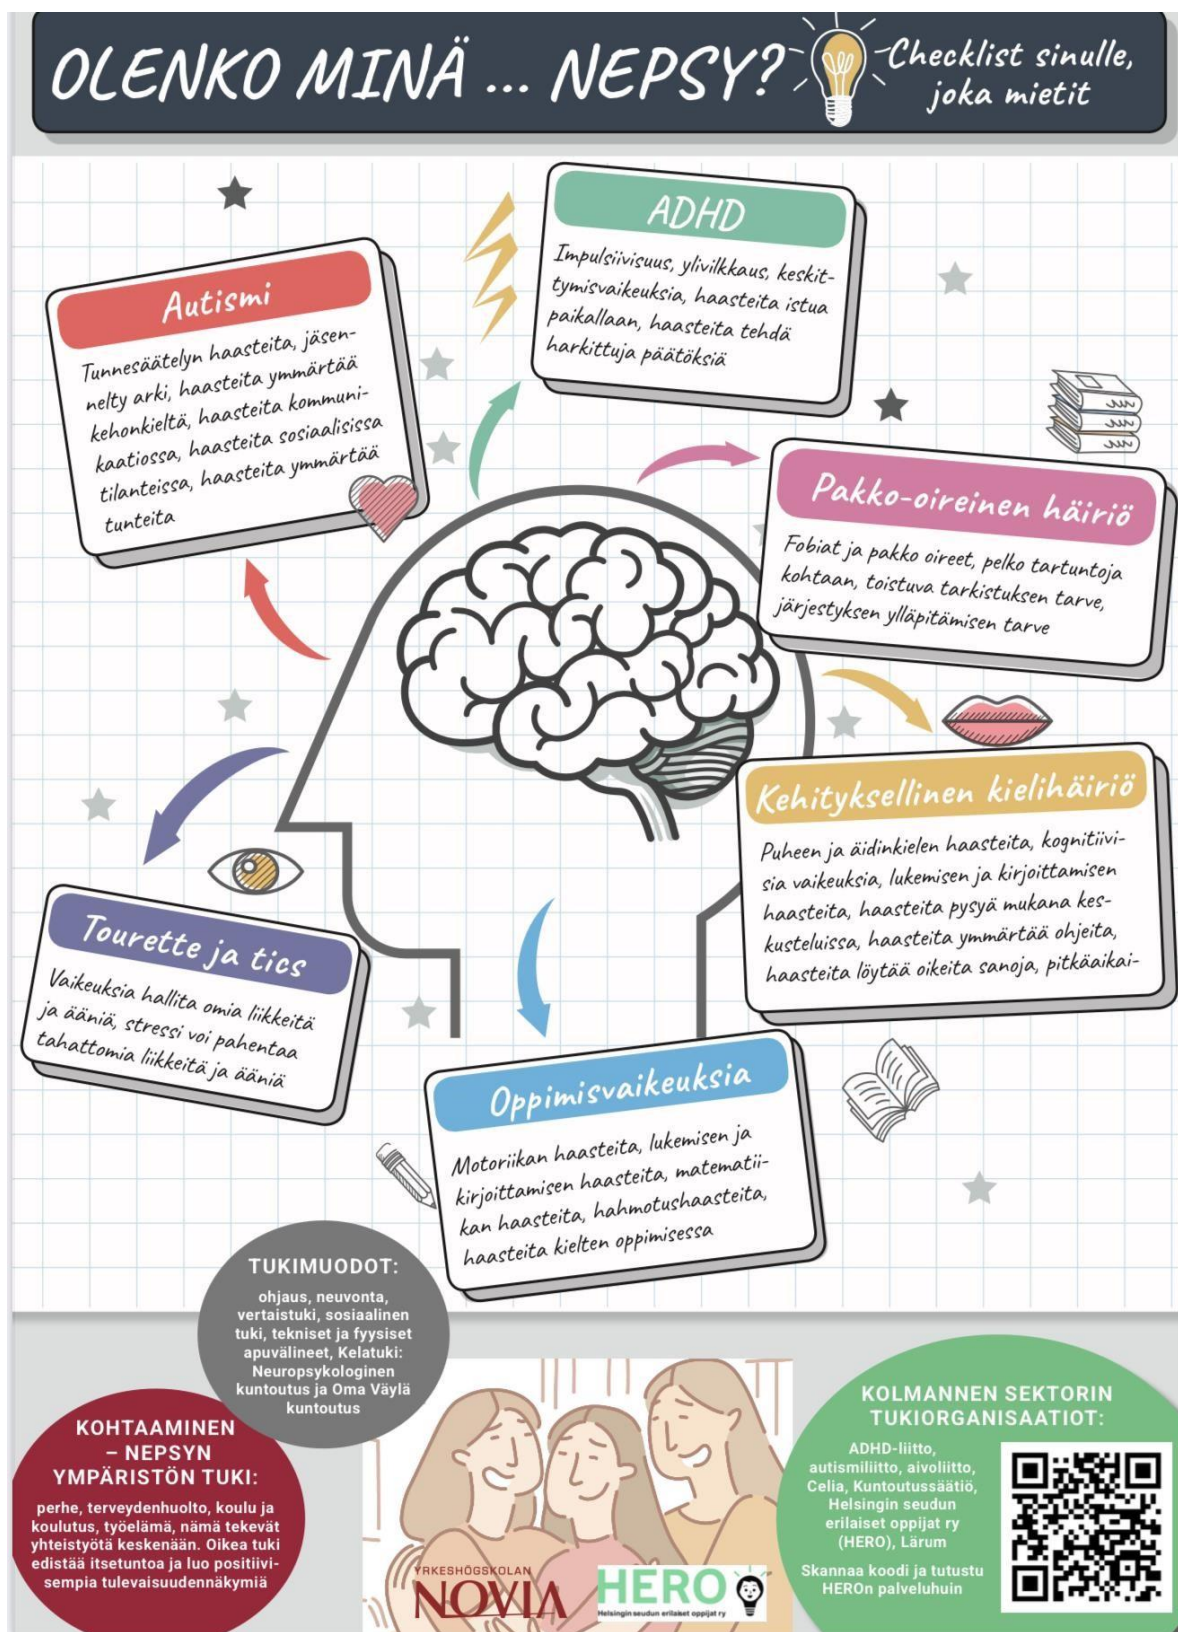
OLENKO MINÄ ... NEPSY?

Checklist sinulle, joka mietit

Autismi

Tunnesäätelyn haasteita, jäsennelty arki, haasteita ymmärtää kehonkieltä, haasteita kommunikaatiossa, haasteita sosiaalisissa tilanteissa, haasteita ymmärtää tunteita

ADHD

Impulsiivisuus, ylivilkkaus, keskittymisvaikeuksia, haasteita istua paikallaan, haasteita tehdä harkittuja päätöksiä

Pakko-oireinen häiriö

Fobiat ja pakko oireet, pelko tartuntoja kohtaan, toistuva tarkistuksen tarve, järjestyksen ylläpitämisen tarve

Kehityksellinen kielihäiriö

Puheen ja äidinkielen haasteita, kognitiivisia vaikeuksia, lukemisen ja kirjoittamisen haasteita, haasteita pysyä mukana keskusteluissa, haasteita ymmärtää ohjeita, haasteita löytää oikeita sanoja, pitkäaikai-

Tourette ja tics

Vaikeuksia hallita omia liikkeitä ja ääniä, stressi voi pahentaa tahattomia liikkeitä ja ääniä

Oppimisvaikeuksia

Motoriikan haasteita, lukemisen ja kirjoittamisen haasteita, matematiikan haasteita, hahmotushaasteita, haasteita kielten oppimisessa

TUKIMUODOT:

ohjaus, neuvonta, vertaistuki, sosiaalinen tuki, tekniset ja fyysiset apuvälineet, Kelatuki: Neuropsykologinen kuntoutus ja Oma Väylä kuntoutus

KOHTAAMINEN – NEPSYN YMPÄRISTÖN TUKI:

perhe, terveydenhuolto, koulu ja koulutus, työelämä, nämä tekevät yhteistyötä keskenään. Oikea tuki edistää itsetuntoa ja luo positiivisempia tulevaisuudennäkymiä

YRKESHÖGSKOLAN NOVIA

HERO
Helsingin seudun erilaiset oppijat ry

KOLMANNEN SEKTORIN TUKIORGANISAATIOT:

ADHD-liitto, autismiliitto, aivoliitto, Celia, Kuntoutussäätiö, Helsingin seudun erilaiset oppijat ry (HERO), Lärum

Skannaa koodi ja tutustu HEROn palveluihin